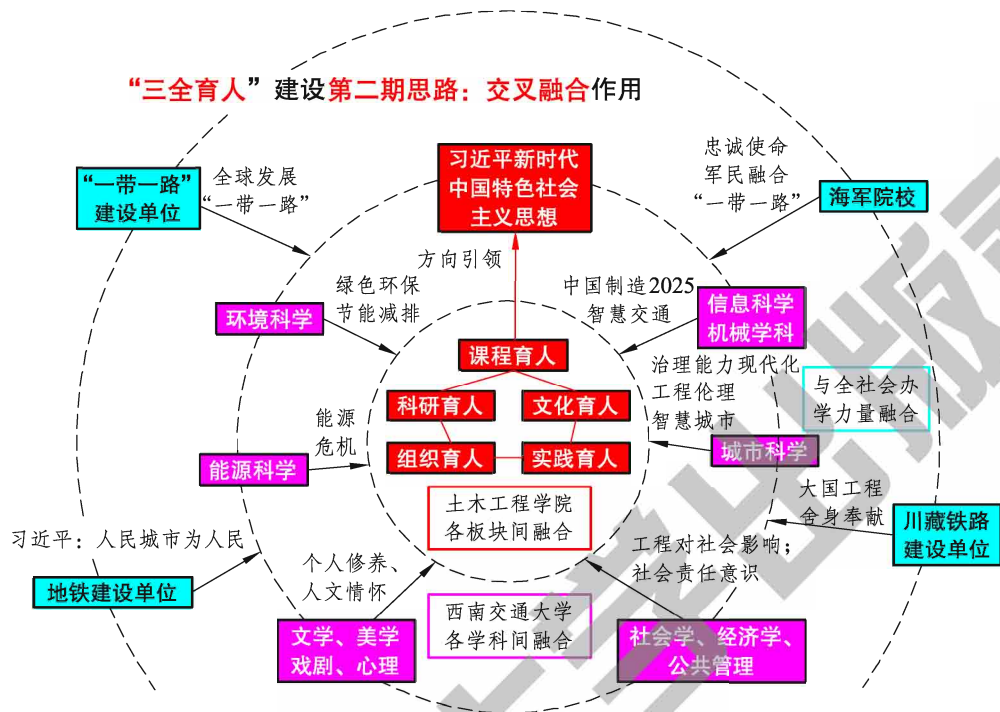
“三全育人”建设第二期思路：交叉融合作用

习近平新时代中国特色社会主义思想

“一带一路”建设单位

全球发展“一带一路”

忠诚使命军民融合“一带一路”

海军院校

方向引领

绿色环保节能减排

中国制造2025智慧交通

环境科学

信息科学机械学科

课程育人

治理能力现代化工程伦理智慧城市

与全社会办学力量融合

科研育人

文化育人

能源危机

组织育人

实践育人

城市科学

能源科学

土木工程学院各板块间融合

大国工程舍身奉献

川藏铁路建设单位

习近平：人民城市为人民

工程对社会影响；社会责任意识

个人修养、人文情怀

地铁建设单位

西南交通大学各学科间融合

文学、美学戏剧、心理

社会学、经济学、公共管理